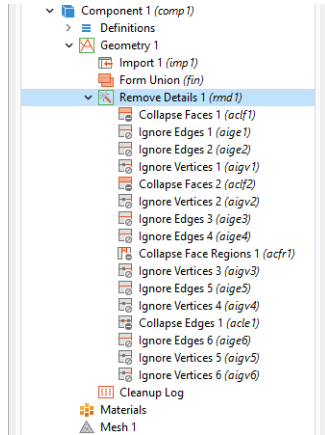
Component 1 (comp1)
Definitions
Geometry 1
Import 1 (imp1)
Form Union (fin)
Remove Details 1 (rmd1)
Collapse Faces 1 (aclf1)
Ignore Edges 1 (aige1)
Ignore Edges 2 (aige2)
Ignore Vertices 1 (aigv1)
Collapse Faces 2 (aclf2)
Ignore Vertices 2 (aigv2)
Ignore Edges 3 (aige3)
Ignore Edges 4 (aige4)
Collapse Face Regions 1 (acfr1)
Ignore Vertices 3 (aigv3)
Ignore Edges 5 (aige5)
Ignore Vertices 4 (aigv4)
Collapse Edges 1 (acle1)
Ignore Edges 6 (aige6)
Ignore Vertices 5 (aigv5)
Ignore Vertices 6 (aigv6)
Cleanup Log
Materials
Mesh 1